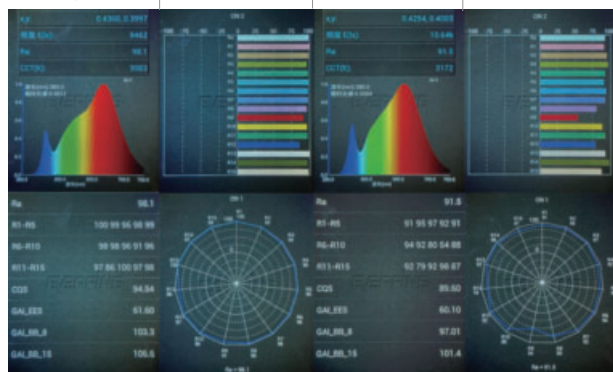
x,y 0.4360, 0.3997
照度 E(lx) 9442
Ra 98.1
CCT(K) 3083

x,y 0.4254, 0.4003
照度 E(lx) 10446
Ra 91.5
CCT(K) 3172

Ra 98.1
R1-R5 100 99 96 98 99
R6-R10 99 98 96 91 96
R11-R15 97 86 100 97 98
CQS 94.54
GAI_EES 61.60
GAI_BB_8 103.9
GAI_BB_15 106.6

Ra 91.5
R1-R5 91 95 97 92 91
R6-R10 94 92 80 54 88
R11-R15 92 79 92 98 87
CQS 89.50
GAI_EES 60.10
GAI_BB_8 97.01
GAI_BB_15 101.4

EVERFINE